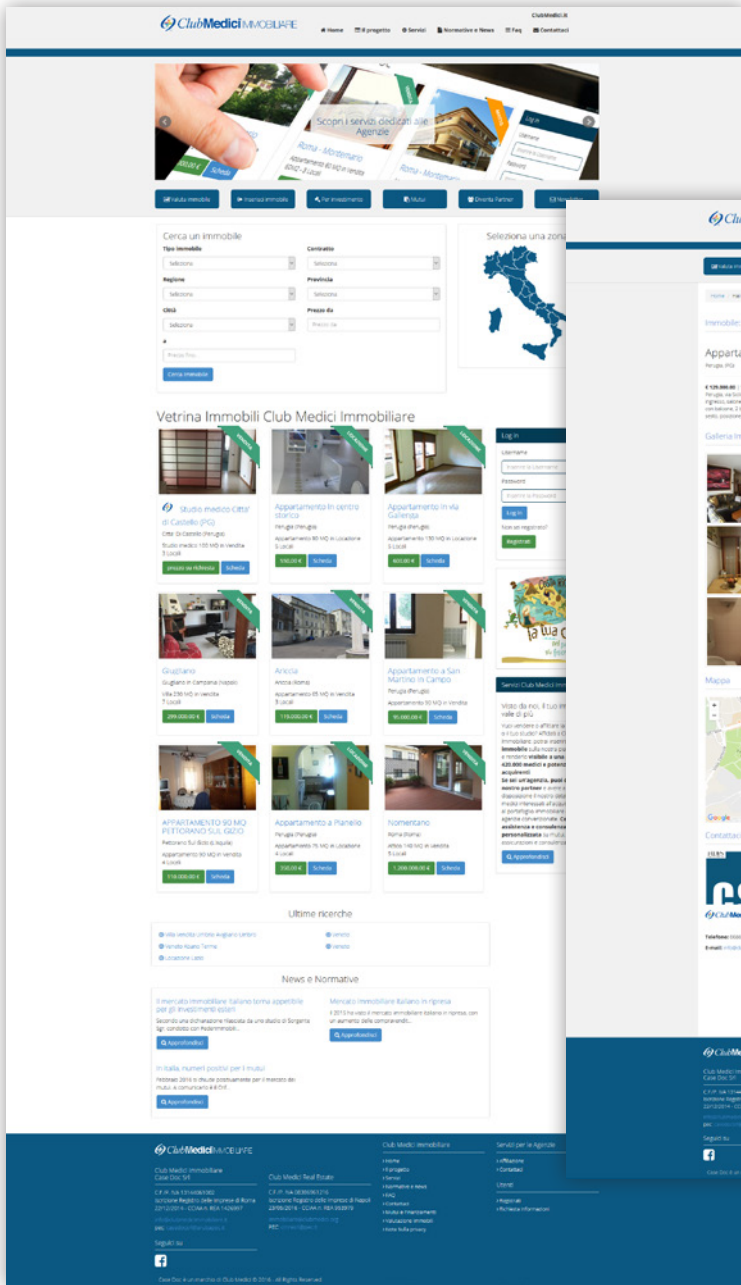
ClubMedici IMMOBILIARE

ClubMedici.it

Home Il progetto Servizi Normative e News Faq Contattaci

Scopri i servizi dedicati alle Agenzie

Roma - Montemario

Login

Username

Password

Valuta immobile Inserisci immobile Per investimento Mutui Diventa Partner Newsletter

Cerca un immobile

Tipo immobile
Seleziona

Contratto
Seleziona

Regione
Seleziona

Provincia
Seleziona

Città
Seleziona

Prezzo da
Prezzo da

a
Prezzo fino

Cerca immobile

Seleziona una zona

Vetrina Immobili Club Medici Immobiliare

Studio medico Città di Castello (PG)
Città Di Castello (Perugia)
Studio medico 135 MQ in Vendita
3 Locali
prezzo su richiesta Scheda

Appartamento in centro storico
Perugia (Perugia)
Appartamento 80 MQ in Locazione
3 Locali
500,00 € Scheda

Appartamento in via Gallenga
Perugia (Perugia)
Appartamento 150 MQ in Locazione
5 Locali
600,00 € Scheda

Giugliano
Giugliano in Campania (Napoli)
Villa 230 MQ in Vendita
7 Locali
299.000,00 € Scheda

Ariccia
Ariccia (Roma)
Appartamento 65 MQ in Vendita
3 Locali
119.000,00 € Scheda

Appartamento a San Martino in Campo
Perugia (Perugia)
Appartamento 50 MQ in Vendita
95.000,00 € Scheda

APPARTAMENTO 90 MQ PETTORANO SUL GIZIO
Pettorano Sul Gizio (L'Aquila)
Appartamento 90 MQ in Vendita
116.000,00 € Scheda

Appartamento a Pianello
Perugia (Perugia)
Appartamento 75 MQ in Locazione
4 Locali
350,00 € Scheda

Nomentano
Roma (Roma)
Attico 140 MQ in Vendita
5 Locali
1.200.000,00 € Scheda

Log in
Username
Password
Log in
Non sei registrato?
Registrati

Servizi Club Medici Immobiliare

Visto da noi, il tuo immobile vale di più

Ultime ricerche

Villa Vendita Umbria Magione Umbro
Vendita Abano Terme
Locazione Lazio
Veneto
Veneto

News e Normative

Il mercato immobiliare italiano torna appetibile per gli investimenti esteri
Secondo una dichiarazione rilasciata da uno studio di Sorgente Sgr, condotto con Pwc...
Approfondisci

Mercato immobiliare italiano in ripresa
Il 2015 ha visto il mercato immobiliare italiano in ripresa, con un aumento delle compravendite...
Approfondisci

In Italia, numeri positivi per i mutui
Febbraio 2016 si chiude positivamente per il mercato dei mutui...
Approfondisci

ClubMedici IMMOBILIARE

Club Medici Immobiliare
Case Doc Srl

Club Medici Real Estate

Seguici su

Club Medici Immobiliare
Home
Il progetto
Servizi
Normative e News
FAQ
Contattaci
Mutui e Finanziamenti
Valutazione Immobili
Note sulla privacy

Servizi per le Agenzie
Affiliazione
Contattaci

Utenti
Registrati
Richiesta informazioni

Case Doc è un marchio di Club Medici © 2016 - All Rights Reserved

Appartamento
Perugia (PG)
€ 129.000,00
Galleria Immagini
Mappa
Contattaci
Telefono:
E-mail:
Seguici su